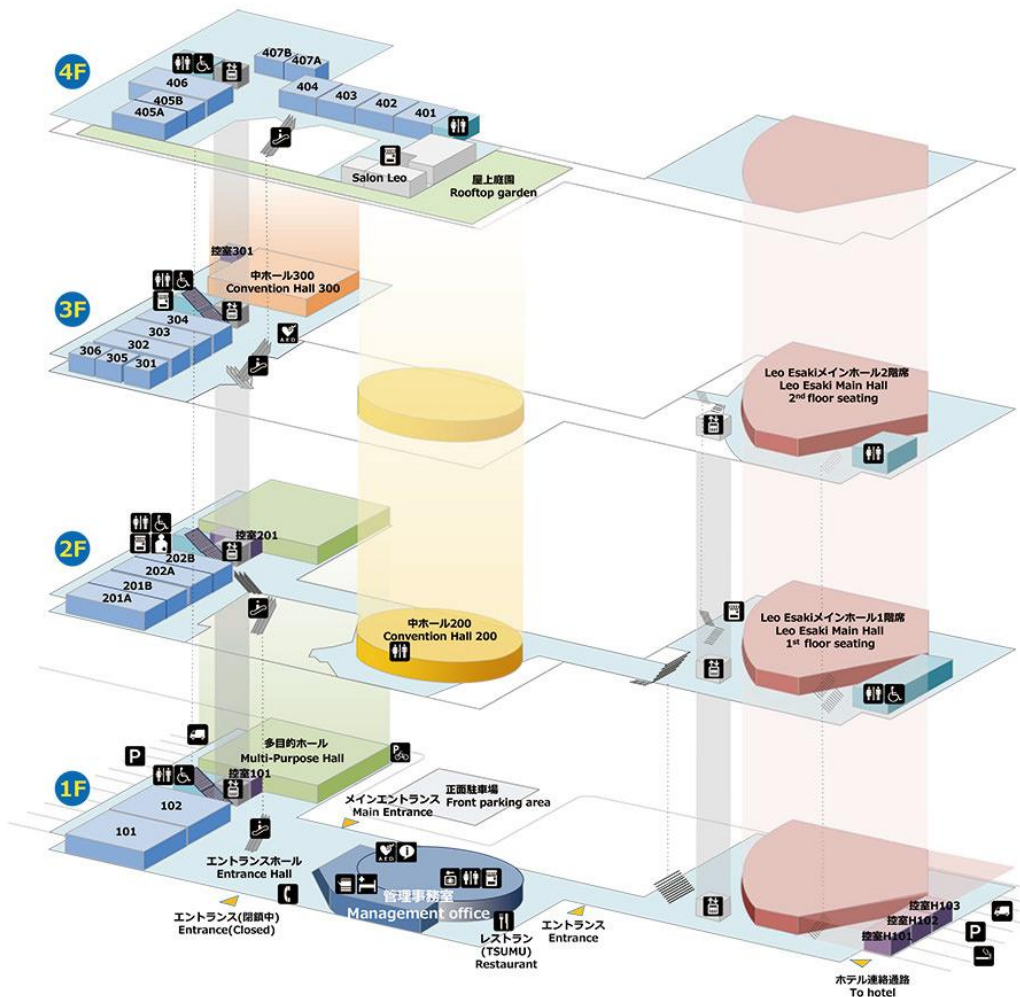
4F
407B
407A
406
405B
405A
404
403
402
401
Salon Leo
屋上庭園
Rooftop garden

3F
控室301
中ホール300
Convention Hall 300
304
303
302
306
305
301
AED
Leo Esakiメインホール2階席
Leo Esaki Main Hall
2nd floor seating

2F
控室201
202B
202A
201B
201A
中ホール200
Convention Hall 200
Leo Esakiメインホール1階席
Leo Esaki Main Hall
1st floor seating

1F
P
多目的ホール
Multi-Purpose Hall
控室101
102
101
メインエントランス
Main Entrance
正面駐車場
Front parking area
エントランスホール
Entrance Hall
AED
管理事務室
Management office
エントランス(閉鎖中)
Entrance(Closed)
レストラン
(TSUMU)
Restaurant
エントランス
Entrance
控室H103
控室H102
控室H101
P
ホテル連絡通路
To hotel